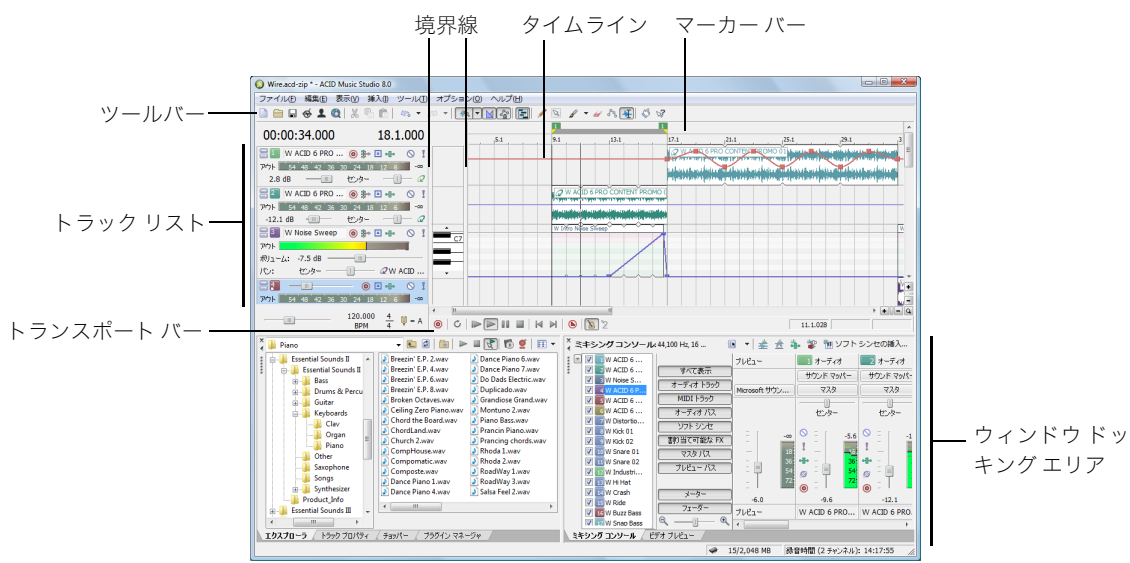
境界線
タイムライン
マーカー バー
ツールバー
トラック リスト
トランスポート バー
ウィンドウ ドッキング エリア

Wire.acd-zip * - ACID Music Studio 8.0
ファイル(F) 編集(E) 表示(V) 挿入(I) ツール(T) オプション(O) ヘルプ(H)
00:00:34.000
18.1.000
W ACID 6 PRO ...
アウト
2.8 dB
センター
W ACID 6 PRO ...
-12.1 dB
センター
W Noise Sweep
アウト
ボリューム: -7.5 dB
パン: センター
W ACID ...
アウト
W ACID 6 PRO CONTENT PROMO 01
W ACID 6 PRO CONTENT PROMO 0
W Intro Noise Sweep
C7
120.000 BPM
4 4
A
11.1.028
Piano
Essential Sounds II
Essential Sounds II
Bass
Drums & Percu
Guitar
Keyboards
Clav
Organ
Piano
Other
Saxophone
Songs
Synthesizer
Product_Info
Essential Sounds III
Breezin' E.P. 2.wav
Breezin' E.P. 4.wav
Breezin' E.P. 6.wav
Breezin' E.P. 8.wav
Broken Octaves.wav
Ceiling Zero Piano.wav
Chord the Board.wav
ChordLand.wav
Church 2.wav
CompHouse.wav
Compomatic.wav
Composte.wav
Dance Piano 1.wav
Dance Piano 4.wav
Dance Piano 6.wav
Dance Piano 7.wav
Do Dads Electric.wav
Duplicado.wav
Grandiose Grand.wav
Montuno 2.wav
Piano Bass.wav
Prancin Piano.wav
Prancing chords.wav
Rhoda 1.wav
Rhoda 2.wav
RoadWay 1.wav
RoadWay 3.wav
Salsa Feel 2.wav
エクスプローラ
トラック プロパティ
チョッパー
プラグイン マネージャ
ミキシング コンソール 44,100 Hz, 16 ...
ソフト シンセの挿入...
W ACID 6 ...
W ACID 6 ...
W Noise S...
W ACID 6 P...
W ACID 6 ...
W ACID 6 ...
W Distortio...
W Kick 01
W Kick 02
W Snare 01
W Snare 02
W Industri...
W Hi Hat
W Crash
W Ride
W Buzz Bass
W Snap Bass
すべて表示
オーディオ トラック
MIDI トラック
オーディオ バス
ソフト シンセ
割り当て可能な FX
マスタ バス
プレビュー バス
メーター
フェーダー
プレビュー
Microsoft サウン...
オーディオ
サウンド マッパー
マスタ
センター
-6.0
-9.6
-12.1
W ACID 6 PRO...
ミキシング コンソール
ビデオ プレビュー
15/2,048 MB
録音時間 (2 チャンネル): 14:17:55